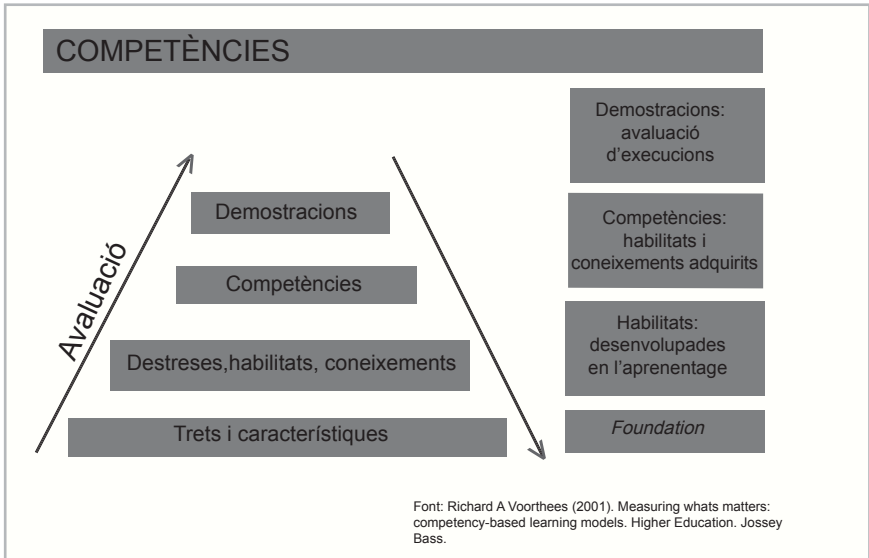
COMPETÈNCIES

Avaluació

Demostracions

Competències

Destreses,habilitats, coneixements

Trets i característiques

Demostracions: avaluació d'execucions

Competències: habilitats i coneixements adquirits

Habilitats: desenvolupades en l'aprenentage

*Foundation*

Font: Richard A Voorthees (2001). Measuring whats matters: competency-based learning models. Higher Education. Jossey Bass.